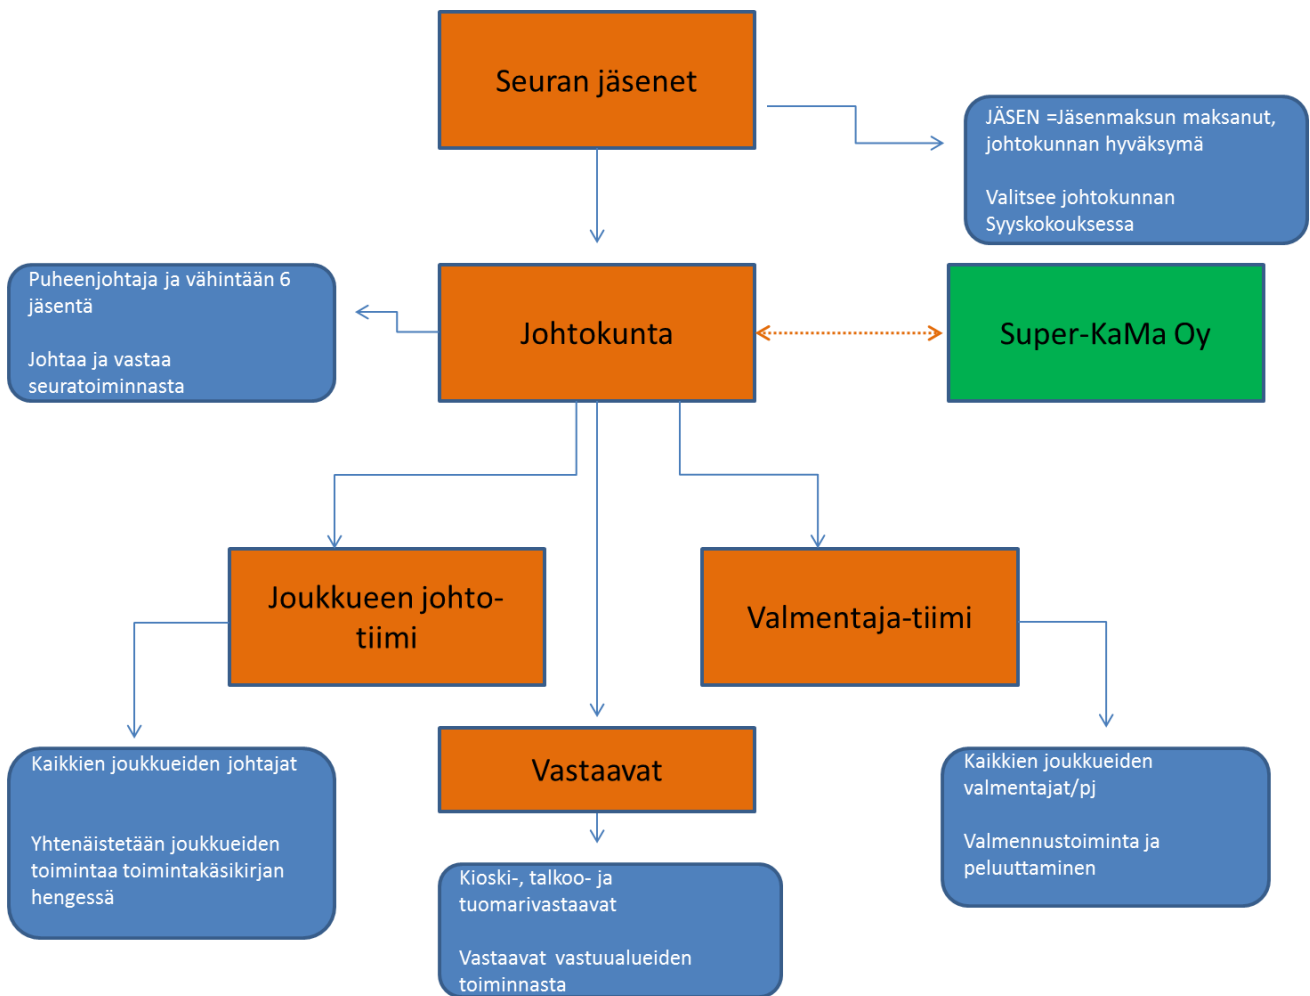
Seuran jäsenet

JÄSEN =Jäsenmaksun maksanut, johtokunnan hyväksymä

Valitsee johtokunnan Syyskokouksessa

Puheenjohtaja ja vähintään 6 jäsentä

Johtaa ja vastaa seuratoiminnasta

Johtokunta

Super-KaMa Oy

Joukkueen johto-tiimi

Valmentaja-tiimi

Kaikkien joukkueiden johtajat

Yhtenäistetään joukkueiden toimintaa toimintakäsikirjan hengessä

Vastaavat

Kioski-, talkoo- ja tuomarivastaavat

Vastaavat vastuualueiden toiminnasta

Kaikkien joukkueiden valmentajat/pj

Valmennustoiminta ja peluuttaminen